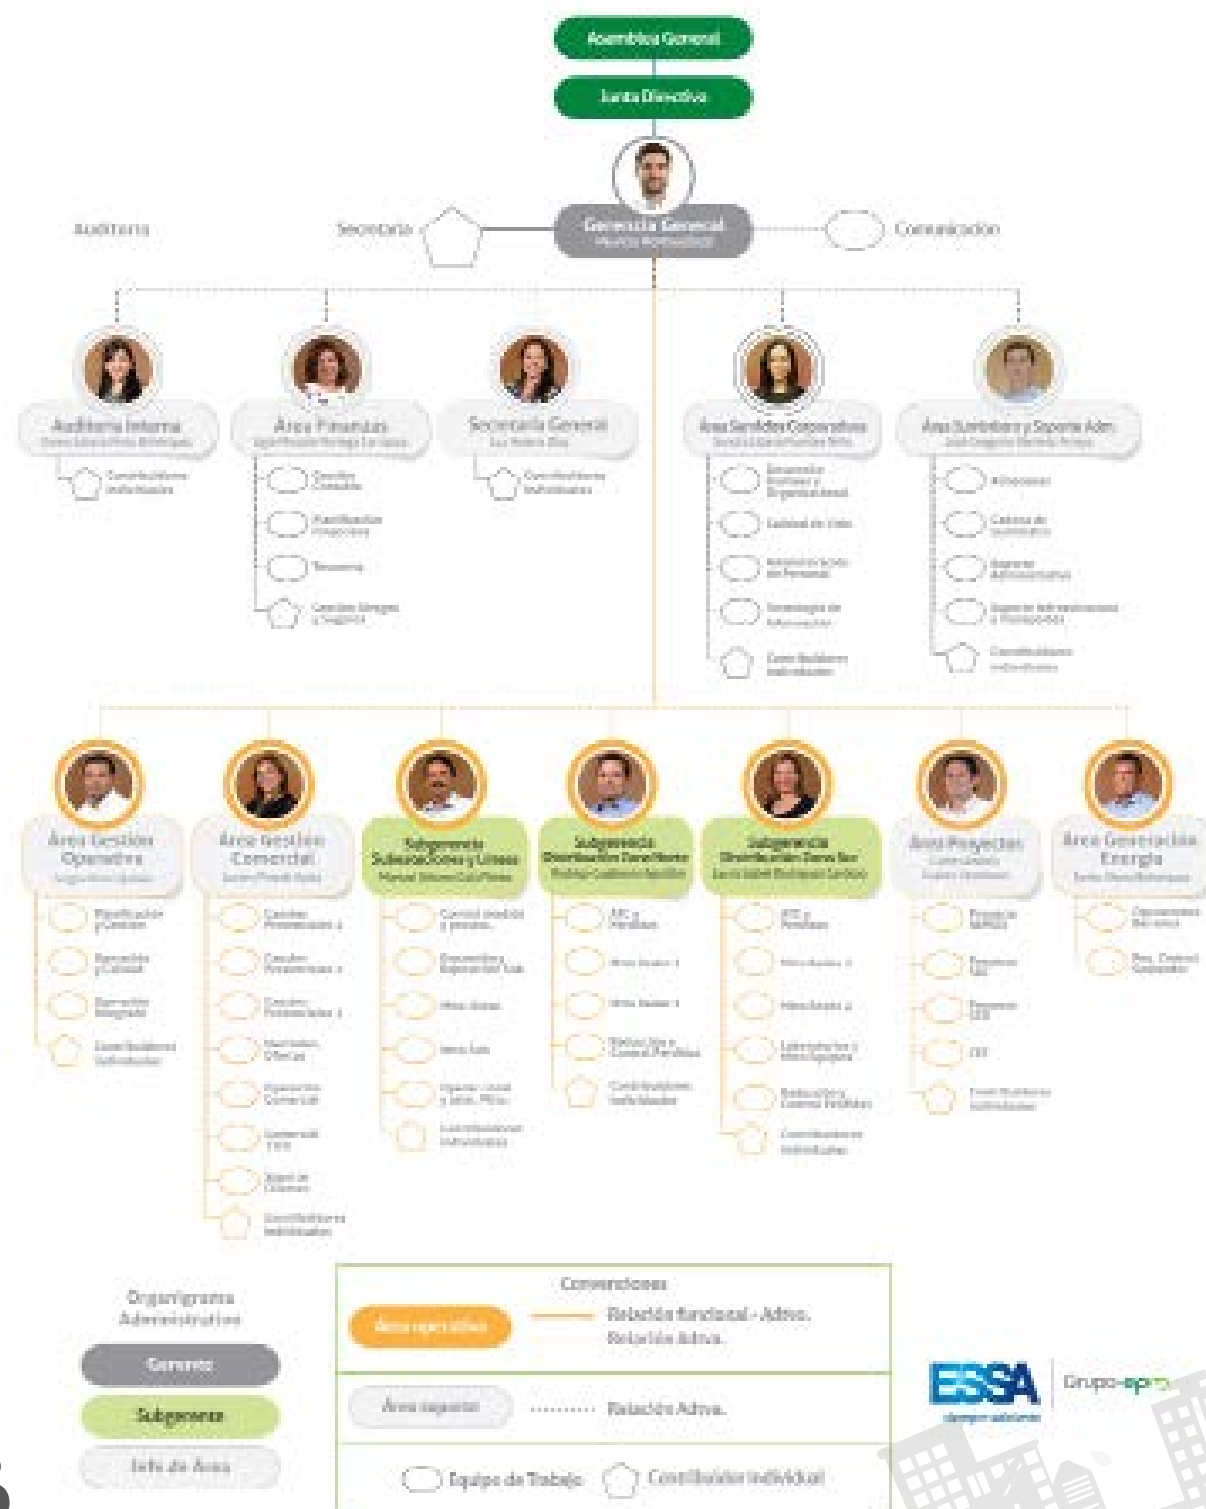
Asamblea General

Junta Directiva

Auditoría

Secretaría

Gerencia General
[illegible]

Comunicación

Auditoría Interna
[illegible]
Contribuidores Individuales

Área Finanzas
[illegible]
Gestión Contable
Planificación Financiera
Tesorería
Gestión Riesgos y Seguros

Secretaría General
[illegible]
Contribuidores Individuales

Área Servicios Corporativos
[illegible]
Desarrollo Humano y Organizacional
Calidad de Vida
Administración del Personal
Tecnología de Información
Contribuidores Individuales

Área Suministro y Soporte Adm.
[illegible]
Abastecimiento
Cadena de Suministro
Soporte Administrativo
Soporte Administrativo a Proveedores
Contribuidores Individuales

Área Gestión Operativa
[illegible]
Planificación y Control
Operación y Calidad
Operación Integrada
Contribuidores Individuales

Área Gestión Comercial
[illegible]
Gestión Proveedores 1
Gestión Proveedores 2
Gestión Proveedores 3
Mercadeo Ofertas
Operación Comercial
Comercial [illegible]
Atención Clientes
Contribuidores Individuales

Subgerencia Subestaciones y Líneas
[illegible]
Control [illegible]
Proyectos Expansión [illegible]
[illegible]
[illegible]
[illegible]
Contribuidores Individuales

Subgerencia Distribución Zona Norte
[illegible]
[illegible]
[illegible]
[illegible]
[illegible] Control Pérdidas
Contribuidores Individuales

Subgerencia Distribución Zona Sur
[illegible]
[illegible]
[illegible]
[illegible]
Laboratorios y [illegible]
Reducción y Control Pérdidas
Contribuidores Individuales

Área Proyectos
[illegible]
Proyectos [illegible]
Proyectos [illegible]
Proyectos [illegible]
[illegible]
Contribuidores Individuales

Área Generación Energía
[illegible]
Operaciones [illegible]
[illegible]

Organigrama Administrativo
Gerente
Subgerente
Jefe de Área

Convenciones
Área operativa
Relación funcional - Adtva.
Relación Adtva.
Área soporte
Relación Adtva.
Equipo de Trabajo
Contribuidor Individual

ESSA
Grupo-epm